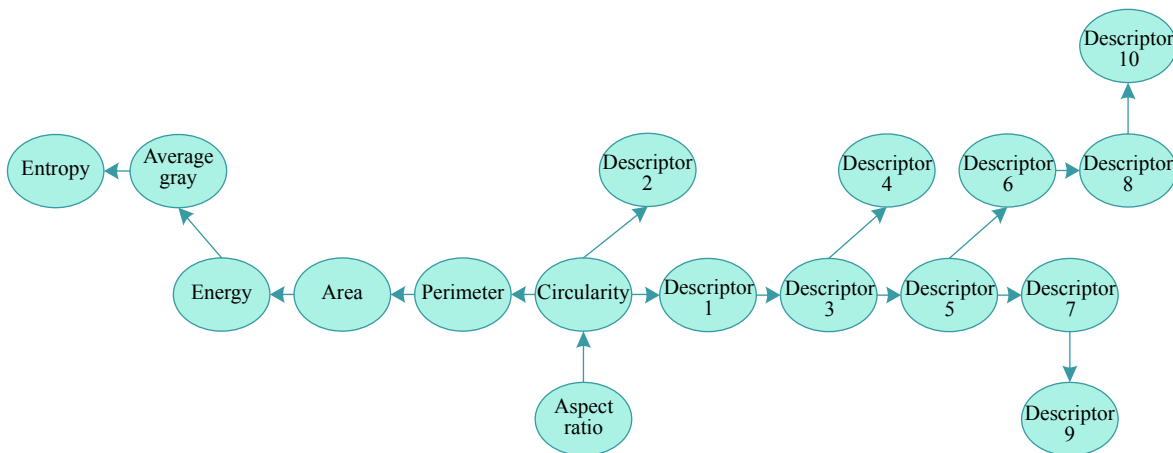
Descriptor 10

Entropy

Average gray

Descriptor 2

Descriptor 4

Descriptor 6

Descriptor 8

Energy

Area

Perimeter

Circularity

Descriptor 1

Descriptor 3

Descriptor 5

Descriptor 7

Aspect ratio

Descriptor 9